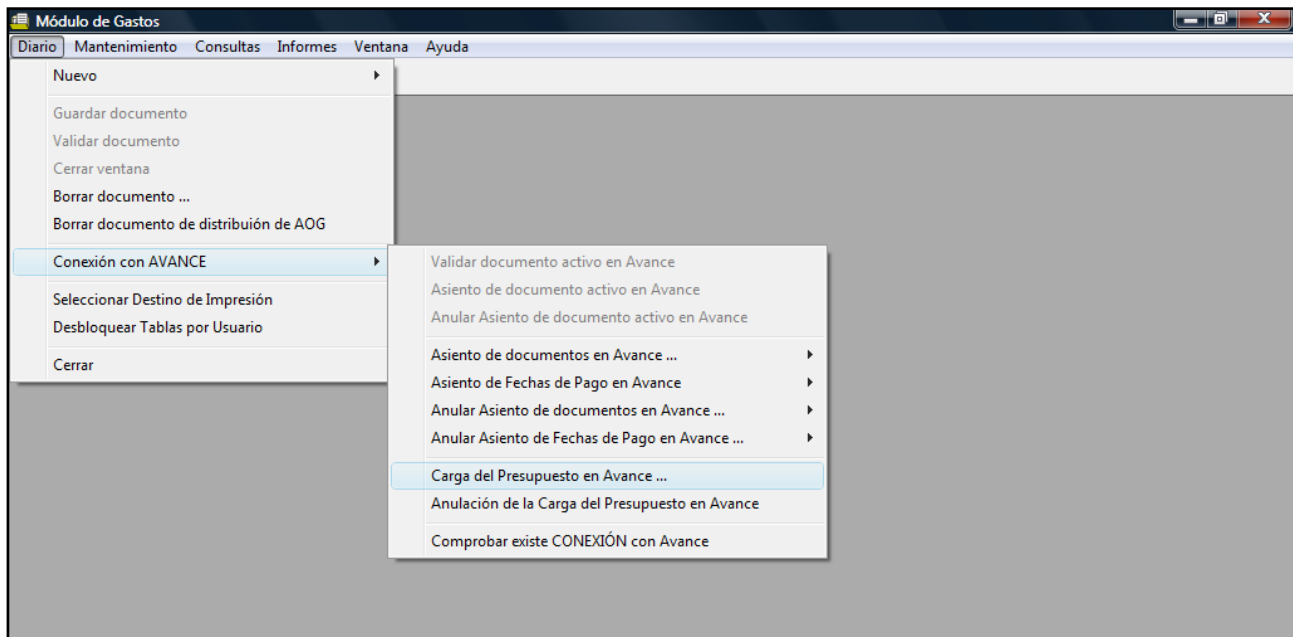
Módulo de Gastos

Diario Mantenimiento Consultas Informes Ventana Ayuda

Nuevo

Guardar documento
Validar documento
Cerrar ventana
Borrar documento ...
Borrar documento de distribuión de AOG

Conexión con AVANCE

Seleccionar Destino de Impresión
Desbloquear Tablas por Usuario

Cerrar

Validar documento activo en Avance
Asiento de documento activo en Avance
Anular Asiento de documento activo en Avance

Asiento de documentos en Avance ...
Asiento de Fechas de Pago en Avance
Anular Asiento de documentos en Avance ...
Anular Asiento de Fechas de Pago en Avance ...

Carga del Presupuesto en Avance ...
Anulación de la Carga del Presupuesto en Avance

Comprobar existe CONEXIÓN con Avance